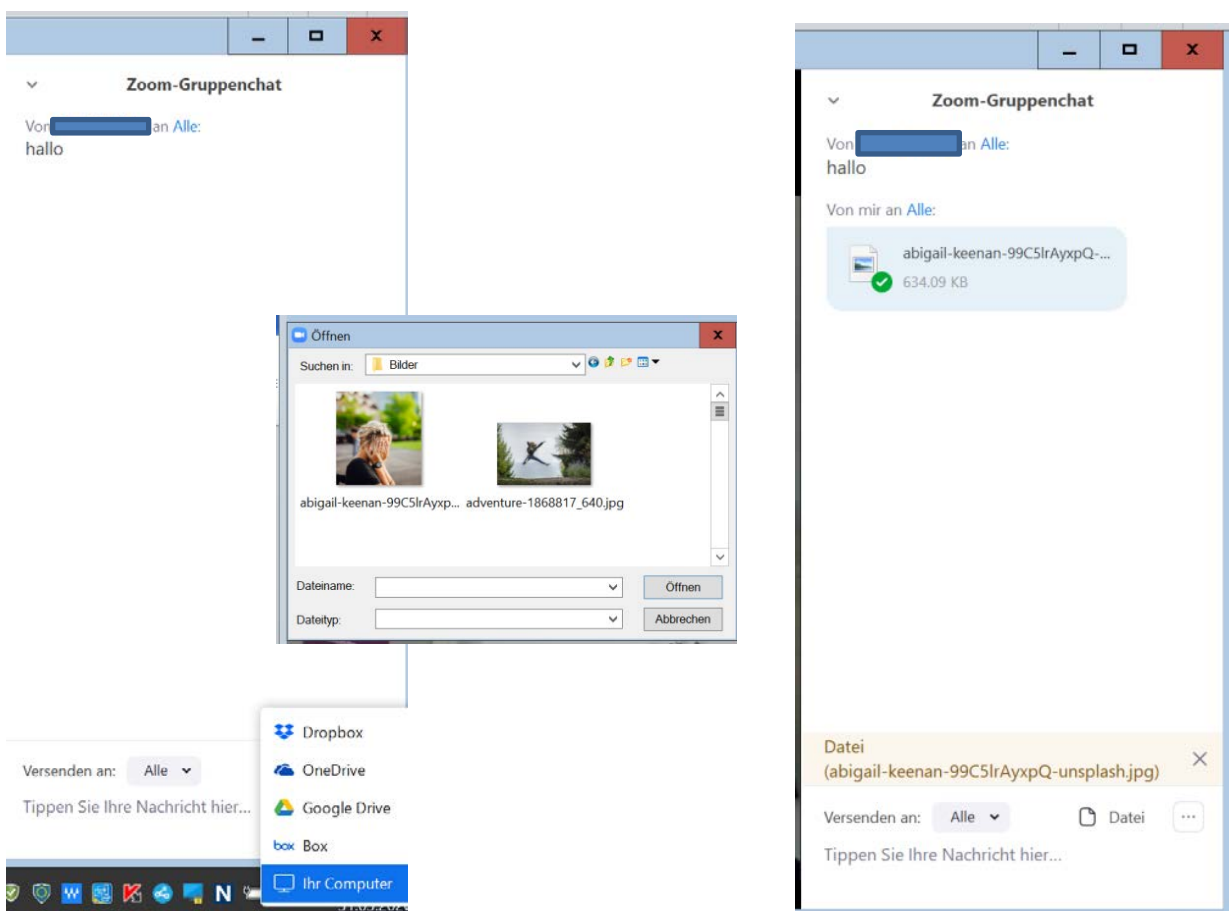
Zoom-Gruppenchat

Von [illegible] an Alle:
hallo

Öffnen

Suchen in: Bilder

abigail-keenan-99C5lrAyxp... adventure-1868817_640.jpg

Dateiname: Öffnen

Dateityp: Abbrechen

Dropbox
OneDrive
Google Drive
box Box
Ihr Computer

Versenden an: Alle

Tippen Sie Ihre Nachricht hier...

Zoom-Gruppenchat

Von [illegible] an Alle:
hallo

Von mir an Alle:

abigail-keenan-99C5lrAyxpQ-...
634.09 KB

Datei
(abigail-keenan-99C5lrAyxpQ-unsplash.jpg)

Versenden an: Alle Datei ···

Tippen Sie Ihre Nachricht hier...